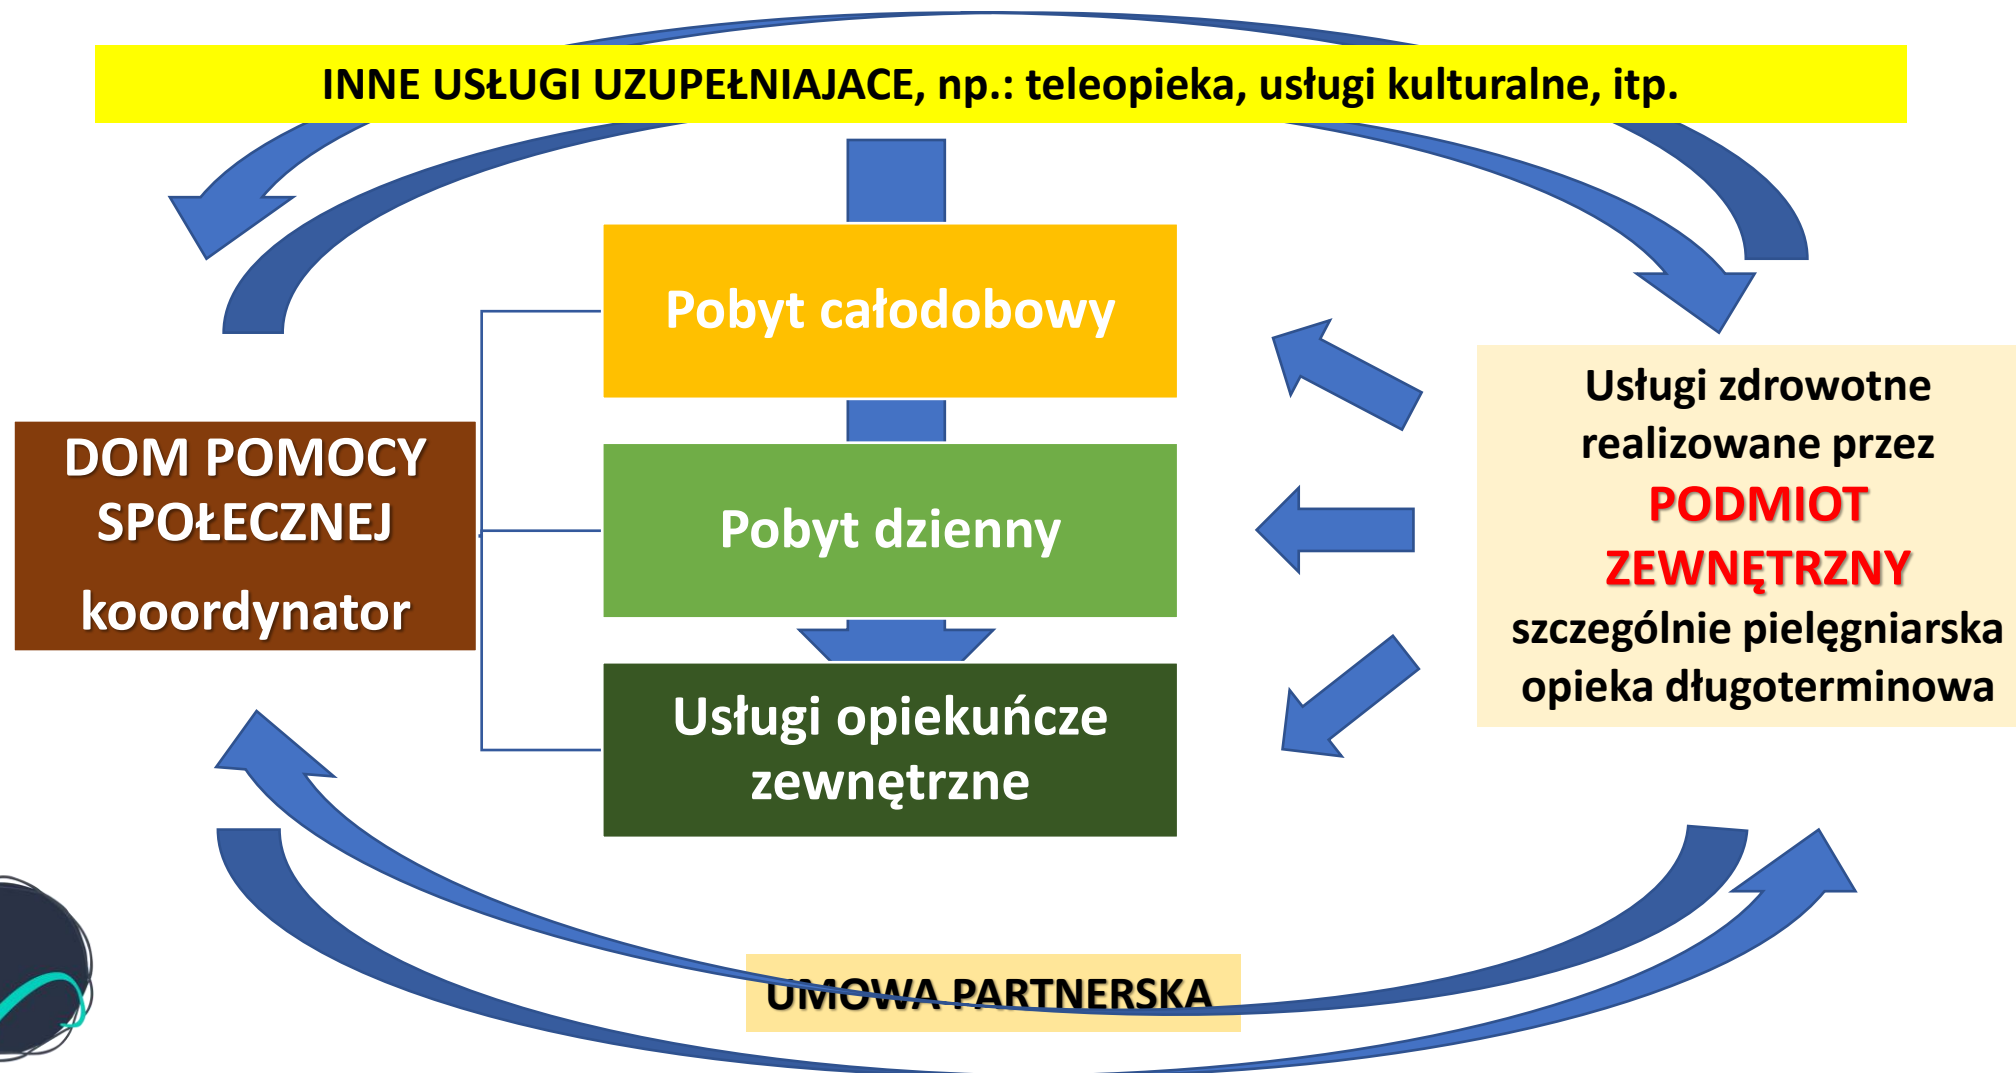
INNE USŁUGI UZUPEŁNIAJACE, np.: teleopieka, usługi kulturalne, itp.

Pobyt całodobowy

Pobyt dzienny

Usługi opiekuńcze zewnętrzne

DOM POMOCY SPOŁECZNEJ

kooordynator

Usługi zdrowotne realizowane przez PODMIOT ZEWNĘTRZNY szczególnie pielęgniarska opieka długoterminowa

UMOWA PARTNERSKA